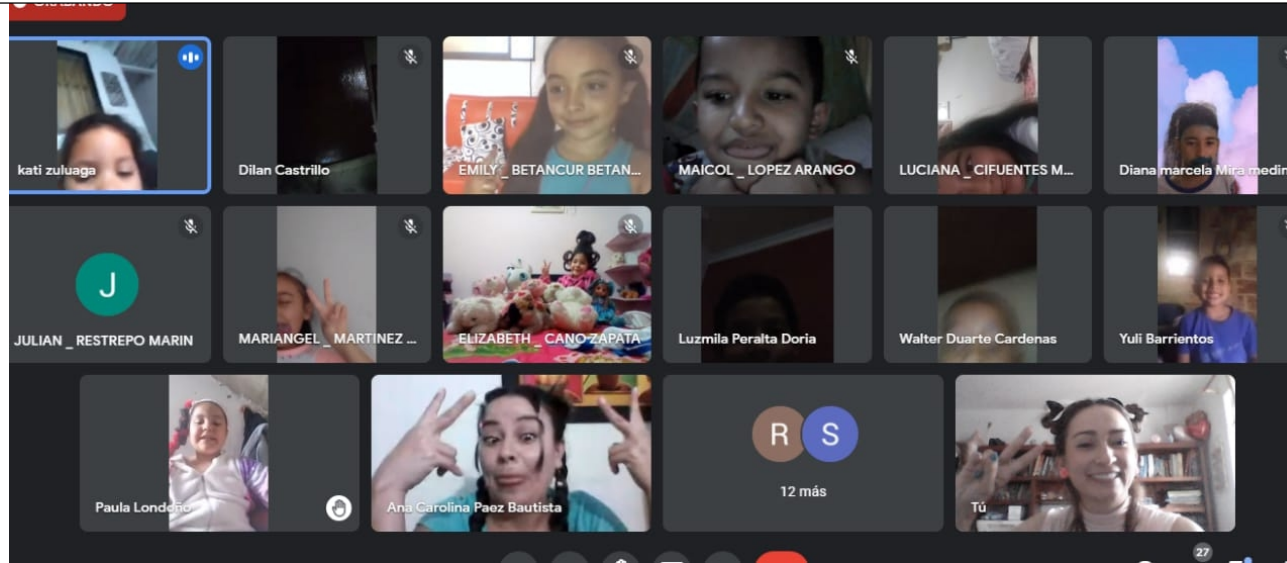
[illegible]

kati zuluaga

Dilan Castrillo

EMILY _ BETANCUR BETAN...

MAICOL _ LOPEZ ARANGO

LUCIANA _ CIFUENTES M...

Diana marcela Mira medin

J

JULIAN _ RESTREPO MARIN

MARIANGEL _ MARTINEZ ...

ELIZABETH _ CANO ZAPATA

Luzmila Peralta Doria

Walter Duarte Cardenas

Yuli Barrientos

Paula Londoño

Ana Carolina Paez Bautista

R S

12 más

Tú

27